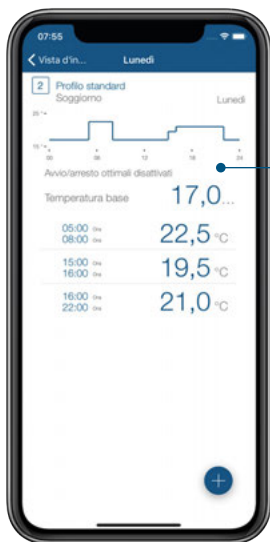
07:55

Vista d'in...

Lunedì

2 Profilo standard

Soggiorno

Lunedì

25 °C

10 °C

00

06

12

18

24

Avvio/arresto ottimali disattivati

Temperatura base 17,0...

05:00 Ore
08:00 Ore
22,5 °C

15:00 Ore
16:00 Ore
19,5 °C

16:00 Ore
22:00 Ore
21,0 °C

+